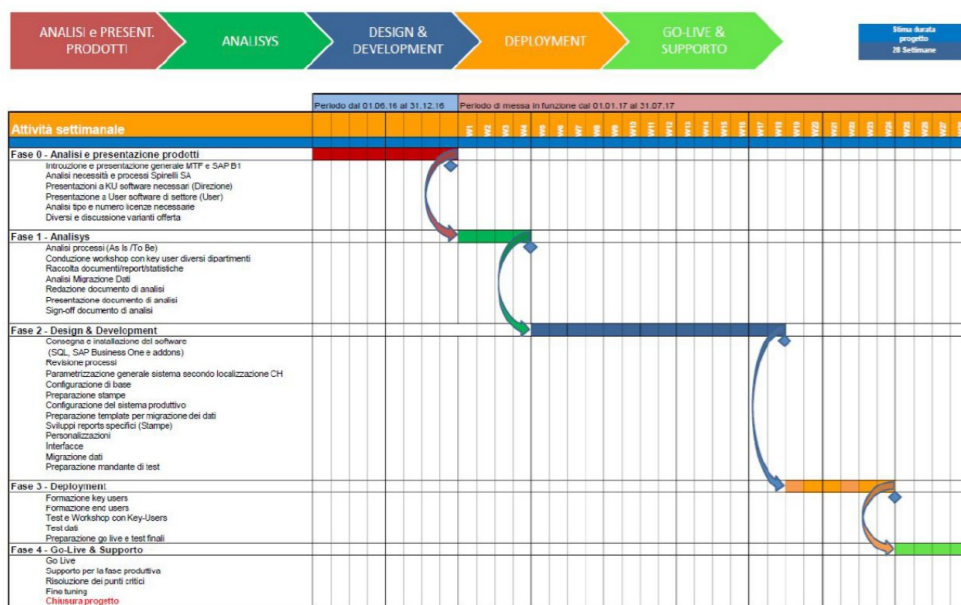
ANALISI e PRESENT. PRODOTTI

ANALISYS

DESIGN & DEVELOPMENT

DEPLOYMENT

GO-LIVE & SUPPORTO

Stima durata progetto
28 Settimane

Periodo dal 01.06.16 al 31.12.16

Periodo di messa in funzione dal 01.01.17 al 31.07.17

Attività settimanale

W1 W2 W3 W4 W5 W6 W7 W8 W9 W10 W11 W12 W13 W14 W15 W16 W17 W18 W19 W20 W21 W22 W23 W24 W25 W26 W27

Fase 0 - Analisi e presentazione prodotti
Introduzione e presentazione generale MTF e SAP B1
Analisi necessità e processi Spinelli SA
Presentazioni a KU software necessari (Direzione)
Presentazione a User software di settore (User)
Analisi tipo e numero licenze necessarie
Diversi e discussione varianti offerta

Fase 1 - Analisys
Analisi processi (As Is /To Be)
Conduzione workshop con key user diversi dipartimenti
Raccolta documenti/report/statistiche
Analisi Migrazione Dati
Redazione documento di analisi
Presentazione documento di analisi
Sign-off documento di analisi

Fase 2 - Design & Development
Consegna e installazione del software
(SQL, SAP Business One e addons)
Revisione processi
Parametrizzazione generale sistema secondo localizzazione CH
Configurazione di base
Preparazione stampe
Configurazione del sistema produttivo
Preparazione template per migrazione dei dati
Sviluppi reports specifici (Stampe)
Personalizzazioni
Interfacce
Migrazione dati
Preparazione mandante di test

Fase 3 - Deployment
Formazione key users
Formazione end users
Test e Workshop con Key-Users
Test dati
Preparazione go live e test finali

Fase 4 - Go-Live & Supporto
Go Live
Supporto per la fase produttiva
Risoluzione dei punti critici
Fine tuning
Chiusura progetto